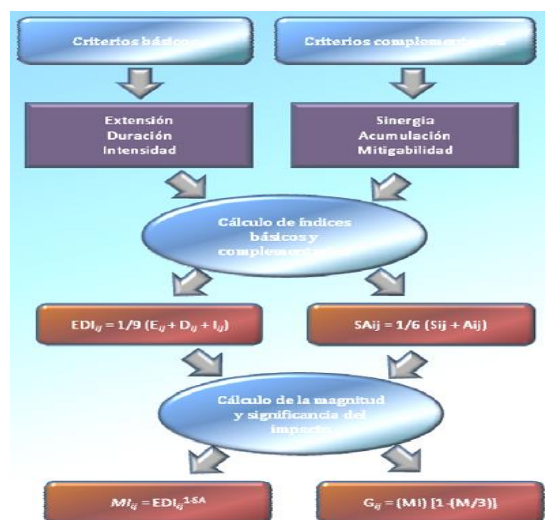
Criterios básic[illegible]

Criterios compleme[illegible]

Extensión
Duración
Intensidad

Sinergia
Acumulación
Mitigabilidad

Cálculo de índices básicos y complem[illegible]

$EDI_{ij} = 1/9 (E_{ij} + D_{ij} + I_{ij})$

$SAij = 1/6 (Sij + Aij)$

Cálculo de la magnitud y significancia del impacto

$MI_{ij} = EDI_{ij}^{1-SA}$

$G_{ij} = (Mi) [1-(M/3)]$